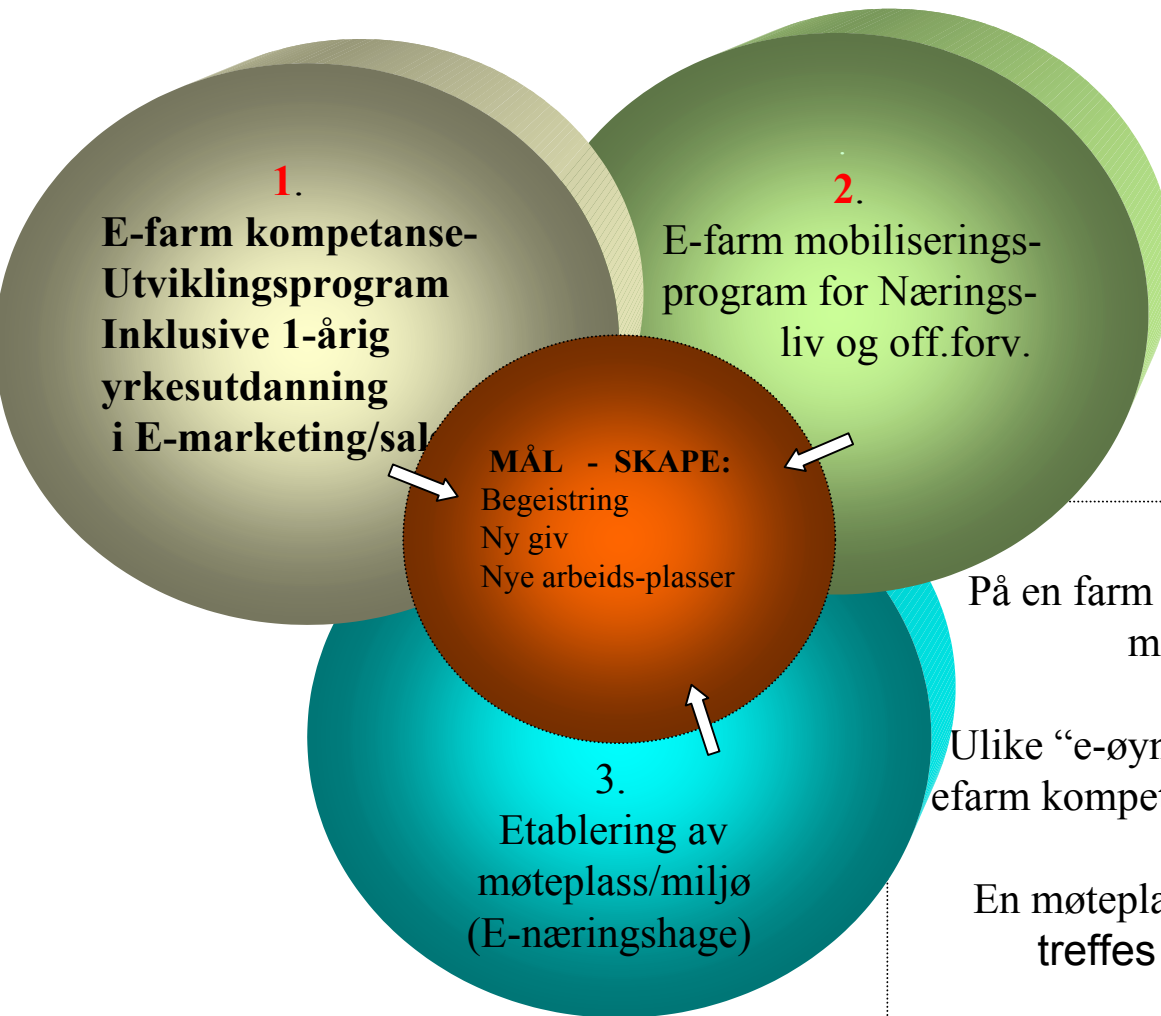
1.
E-farm kompetanse-Utviklingsprogram Inklusive 1-årig yrkesutdanning i E-marketing/sal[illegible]

2.
E-farm mobiliserings-program for Nærings-liv og off.forv.

MÅL - SKAPE:
Begeistring
Ny giv
Nye arbeids-plasser

3.
Etablering av møteplass/miljø (E-næringshage)

På en farm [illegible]
m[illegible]

Ulike "e-øyr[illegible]
efarm kompet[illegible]

En møtepla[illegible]
treffes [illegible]